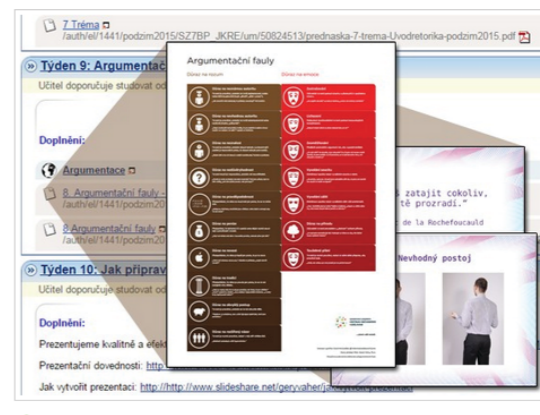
7 Tréma
/auth/el/1441/podzim2015/SZ7BP_JKRE/um/50824513/prednaska-7-trema-Uvodretorika-podzim2015.pdf

Týden 9: Argumentač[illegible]

Učitel doporučuje studovat od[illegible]

Doplnění:

Argumentace

8. Argumentační fauly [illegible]
/auth/el/1441/podzim20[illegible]

8 Argumentační fauly
/auth/el/1441/podzim20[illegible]

Týden 10: Jak připrav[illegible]

Učitel doporučuje studovat od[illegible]

Doplnění:

Prezentujeme kvalitně a efekt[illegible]

Prezentační dovednosti: http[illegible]

Jak vytvořit prezentaci: http://http://www.slideshare.net/geryvaher/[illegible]

Argumentační fauly

Důraz na rozum

Důraz na emoce

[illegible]

"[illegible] zatajit cokoliv, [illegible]tě prozradí."

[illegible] de la Rochefoucauld

Nevhodný postoj